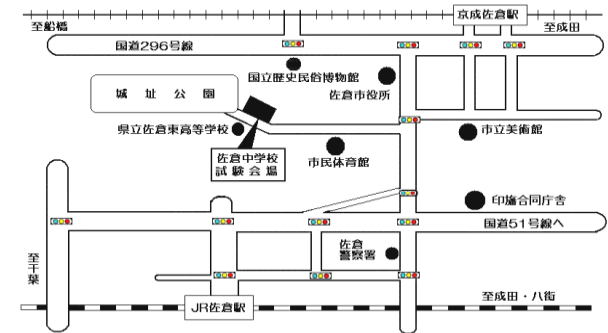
至船橋

京成佐倉駅

至成田

国道296号線

国立歴史民俗博物館

城　址　公　園

佐倉市役所

県立佐倉東高等学校

市立美術館

佐倉中学校
試験会場

市民体育館

印旛合同庁舎

国道51号線へ

至千葉

佐倉
警察署

JR佐倉駅

至成田・八街